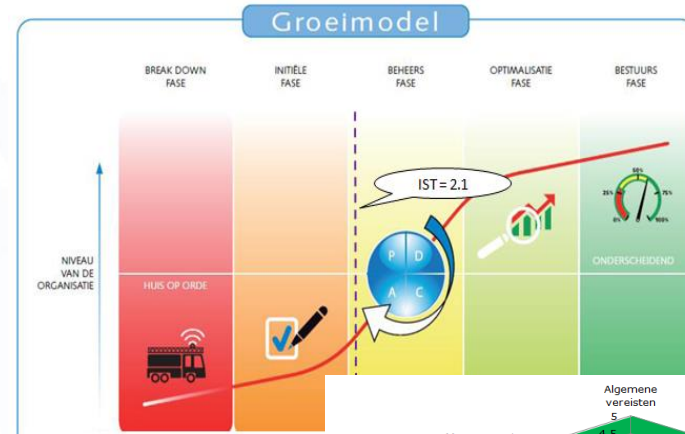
Groeimodel

BREAK DOWN FASE

INITIËLE FASE

BEHEERS FASE

OPTIMALISATIE FASE

BESTUURS FASE

NIVEAU VAN DE ORGANISATIE

IST = 2.1

HUIS OP ORDE

ONDERSCHEIDEND

P D A C

50%
25%
75%
0%
100%

Algemene vereisten
5
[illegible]